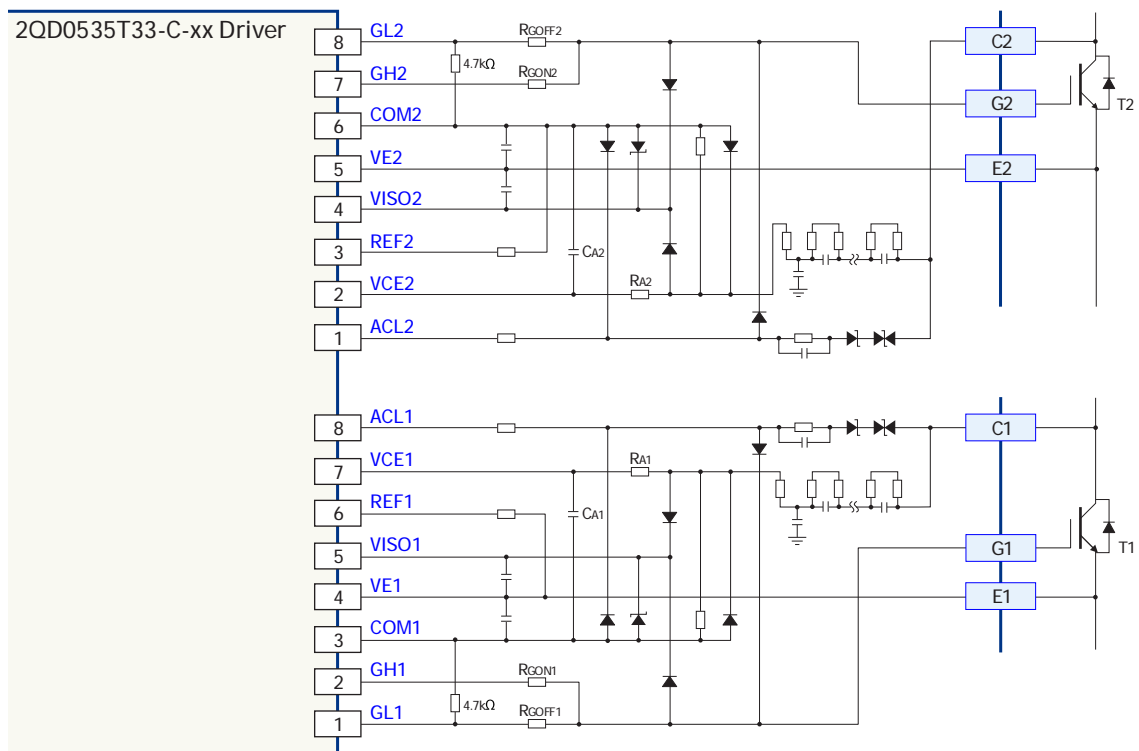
2QD0535T33-C-xx Driver

8 GL2
7 GH2
6 COM2
5 VE2
4 VISO2
3 REF2
2 VCE2
1 ACL2

RGOFF2
4.7kΩ
RGON2
CA2
RA2

C2
G2
E2
T2

8 ACL1
7 VCE1
6 REF1
5 VISO1
4 VE1
3 COM1
2 GH1
1 GL1

RA1
CA1
RGON1
4.7kΩ
RGOFF1

C1
G1
E1
T1